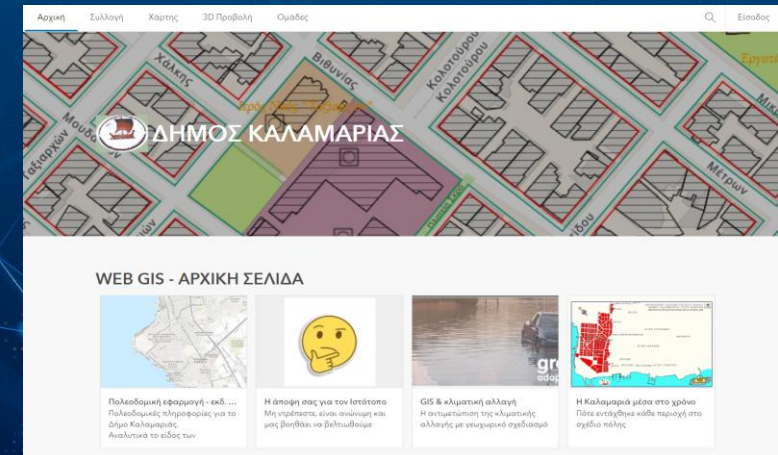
Αρχική Συλλογή Χάρτης 3D Προβολή Ομάδες

Είσοδος

Χάλκης Βιθυνίας Κολοτούρου Κολοτούρου Μουδανιών Ταξιαρχών Μετρών Εργοτ Μικ

ΔΗΜΟΣ ΚΑΛΑΜΑΡΙΑΣ

WEB GIS - ΑΡΧΙΚΗ ΣΕΛΙΔΑ

Πολεοδομική εφαρμογή - εκδ. ...
Πολεοδομικές πληροφορίες για το Δήμο Καλαμαριάς. Αναλυτικά το είδος των

Η άποψή σας για τον Ιστότοπο
Μη ντρέπεστε, είναι ανώνυμη και μας βοηθάει να βελτιωθούμε

GIS & κλιματική αλλαγή
Η αντιμετώπιση της κλιματικής αλλαγής με γεωχωρικό σχεδιασμό

Η Καλαμαριά μέσα στο χρόνο
Πότε εντάχθηκε κάθε περιοχή στο σχέδιο πόλης